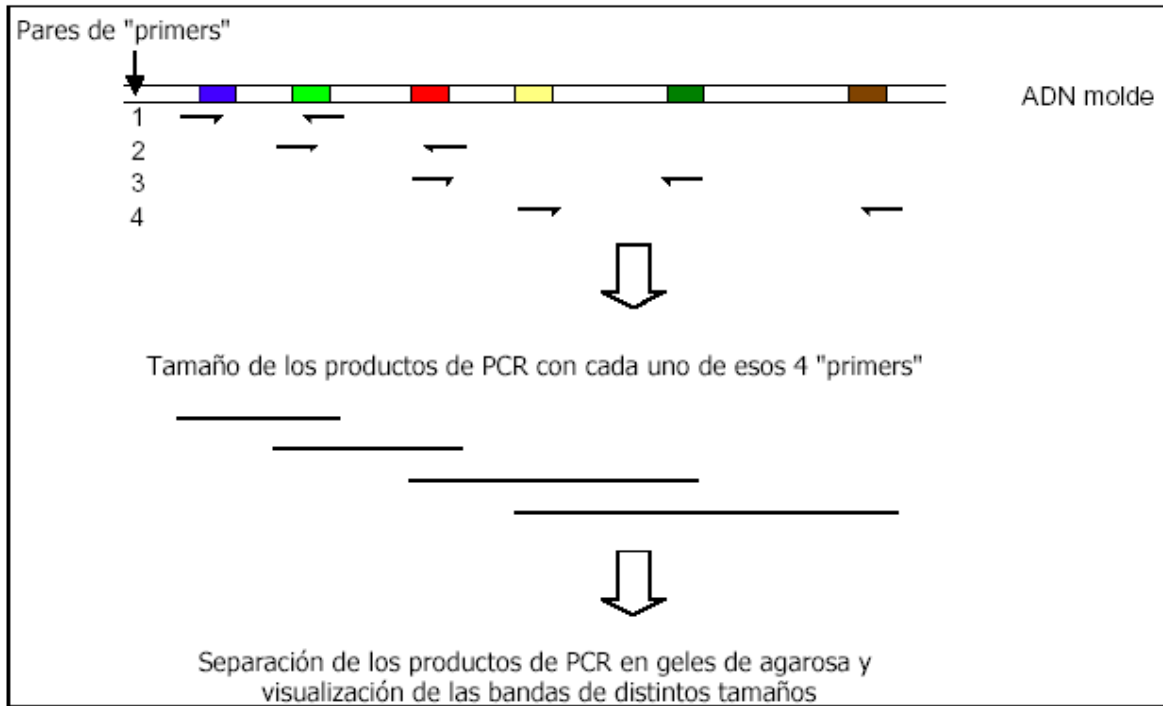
Pares de "primers"

ADN molde

1
2
3
4

Tamaño de los productos de PCR con cada uno de esos 4 "primers"

Separación de los productos de PCR en geles de agarosa y visualización de las bandas de distintos tamaños